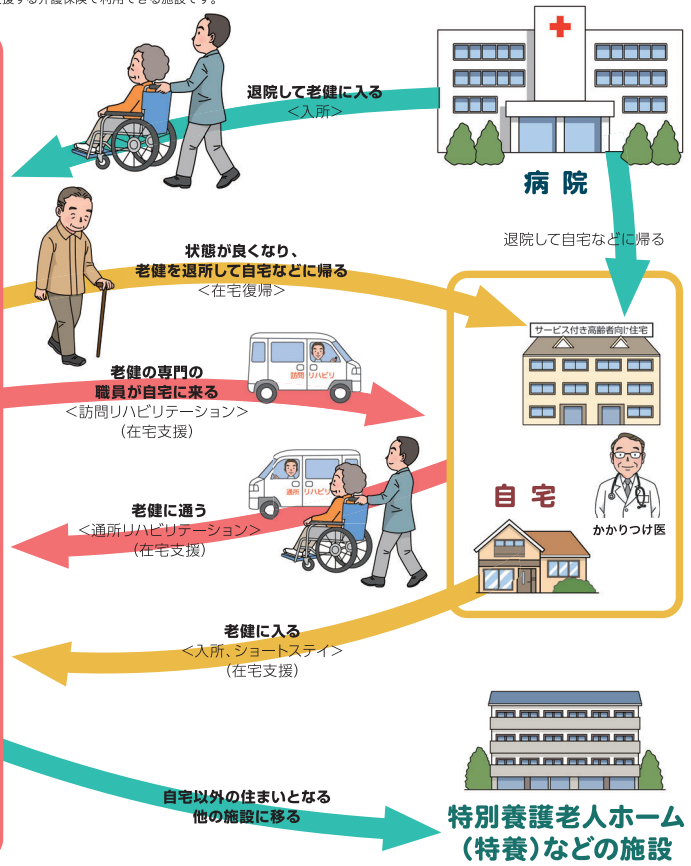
援する介護保険で利用できる施設です。

退院して老健に入る
＜入所＞

病院

退院して自宅などに帰る

状態が良くなり、
老健を退所して自宅などに帰る
＜在宅復帰＞

サービス付き高齢者向け住宅

老健の専門の
職員が自宅に来る
＜訪問リハビリテーション＞
（在宅支援）

訪問リハビリ

自宅

かかりつけ医

老健に通う
＜通所リハビリテーション＞
（在宅支援）

通所リハビリ

老健に入る
＜入所、ショートステイ＞
（在宅支援）

自宅以外の住まいとなる
他の施設に移る

特別養護老人ホーム
（特養）などの施設